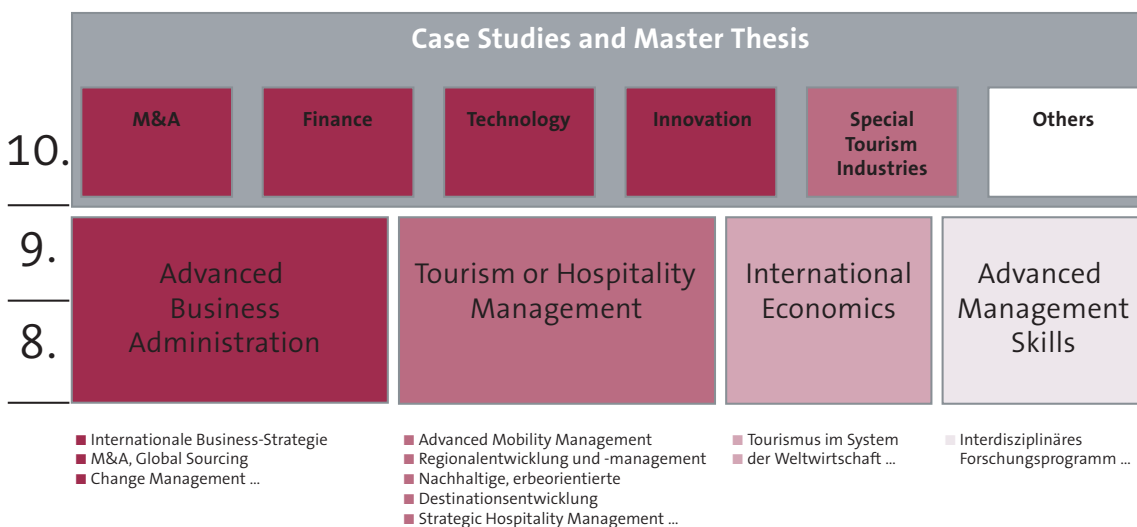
Case Studies and Master Thesis

10.

M&A

Finance

Technology

Innovation

Special Tourism Industries

Others

9.

8.

Advanced Business Administration

Tourism or Hospitality Management

International Economics

Advanced Management Skills

■ Internationale Business-Strategie
■ M&A, Global Sourcing
■ Change Management ...

■ Advanced Mobility Management
■ Regionalentwicklung und -management
■ Nachhaltige, erbeorientierte
■ Destinationsentwicklung
■ Strategic Hospitality Management ...

■ Tourismus im System der Weltwirtschaft ...

■ Interdisziplinäres Forschungsprogramm ...